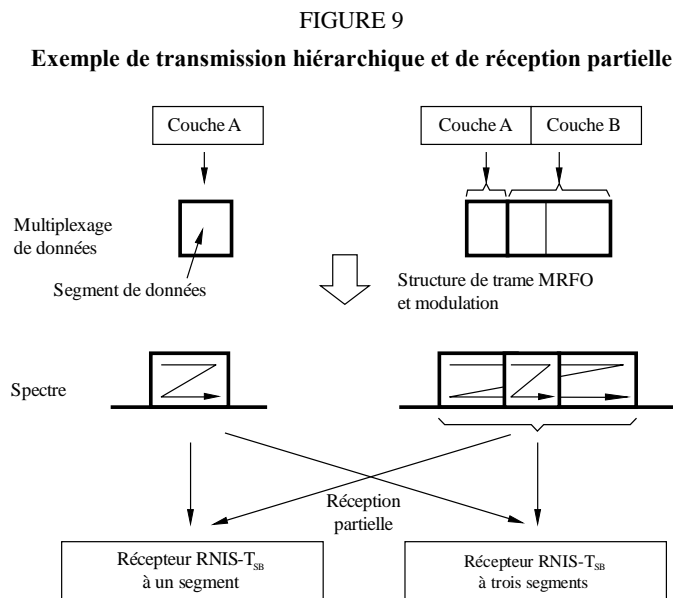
FIGURE 9

Exemple de transmission hiérarchique et de réception partielle

Couche A

Couche A

Couche B

Multiplexage de données

Segment de données

Structure de trame MRFO et modulation

Spectre

Réception partielle

Récepteur RNIS-T$_{SB}$ à un segment

Récepteur RNIS-T$_{SB}$ à trois segments